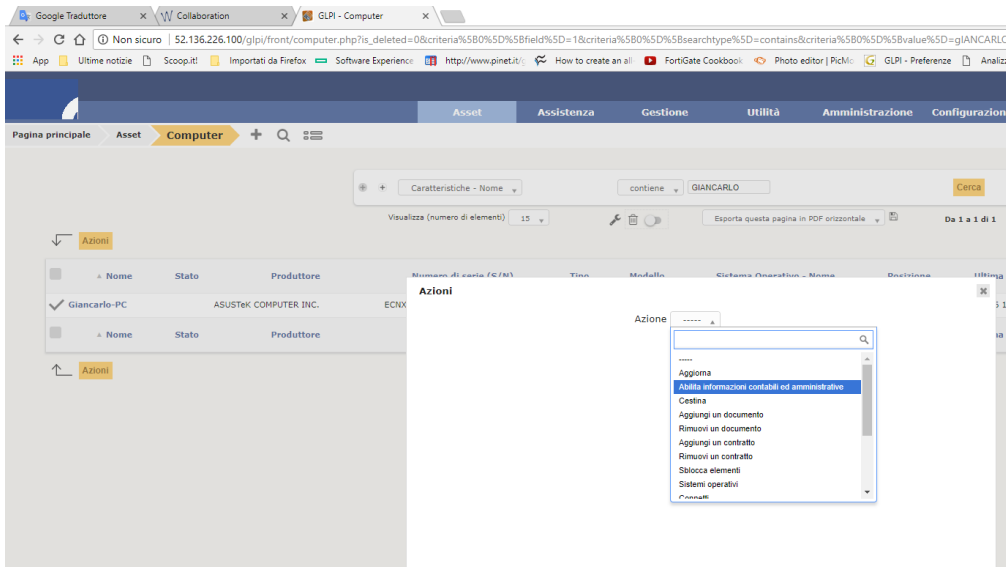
Google Traduttore
Collaboration
GLPI - Computer

Non sicuro | 52.136.226.100/glpi/front/computer.php?is_deleted=0&criteria%5B0%5D%5Bfield%5D=1&criteria%5B0%5D%5Bsearchtype%5D=contains&criteria%5B0%5D%5Bvalue%5D=gIANCARLO

App | Ultime notizie | Scoop.it! | Importati da Firefox | Software Experience | http://www.pinet.it/ | How to create an all | FortiGate Cookbook | Photo editor | PicMo | GLPI - Preferenze | Analiz

Asset | Assistenza | Gestione | Utilità | Amministrazione | Configurazion

Pagina principale | Asset | Computer

Caratteristiche - Nome | contiene | GIANCARLO | Cerca

Visualizza (numero di elementi) 15 | Esporta questa pagina in PDF orizzontale | Da 1 a 1 di 1

Azioni

| Nome | Stato | Produttore | Numero di serie (S/N) | Tipo | Modello | Sistema Operativo - Nome | Posizione | Ultima |
|---|---|---|---|---|---|---|---|---|
| Giancarlo-PC | | ASUSTeK COMPUTER INC. | ECNX | | | | | 5 1 |
| Nome | Stato | Produttore | | | | | | |

Azioni

Azioni
Azione -----
-----
Aggiorna
Abilita informazioni contabili ed amministrative
Cestina
Aggiungi un documento
Rimuovi un documento
Aggiungi un contratto
Rimuovi un contratto
Sblocca elementi
Sistemi operativi
Connetti